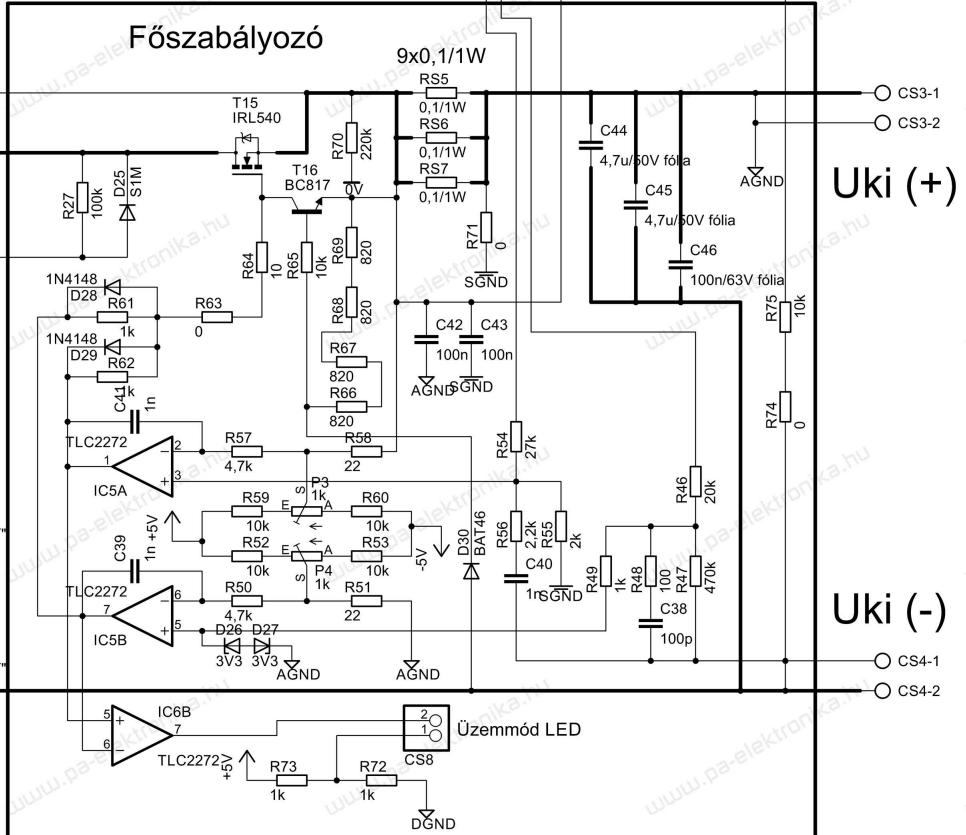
Főszabályozó

9x0,1/1W

RS5 0,1/1W
RS6 0,1/1W
RS7 0,1/1W

T15 IRL540
T16 BC817
R70 220k
0V
R27 100k
D25 S1M
R64 10
R65 10k
R69 820
R68 820
R67 820
R66 820
R71 0
SGND
C42 100n
C43 100n
AGND
SGND
C44 4,7u/50V fólia
C45 4,7u/50V fólia
C46 100n/63V fólia
AGND
CS3-1
CS3-2
Uki (+)
R75 10k
R74 0
1N4148 D28
R61 1k
R63 0
1N4148 D29
R62 1k
C41 1n
TLC2272
IC5A
R57 4,7k
R58 22
R54 27k
P3 1k
E A S
R59 10k
R60 10k
+5V
R52 10k
R53 10k
-5V
P4 1k
E A S
D30 BAT46
R56 2,2k
R55 2k
C40 1n
SGND
R46 20k
R49 1k
R48 100
R47 470k
C38 100p
C39 1n
TLC2272
IC5B
R50 4,7k
R51 22
D26 3V3
D27 3V3
AGND
AGND
Uki (-)
CS4-1
CS4-2
IC6B
TLC2272
Üzemmód LED
CS8
+5V
R73 1k
R72 1k
DGND
www.pa-elektronika.hu